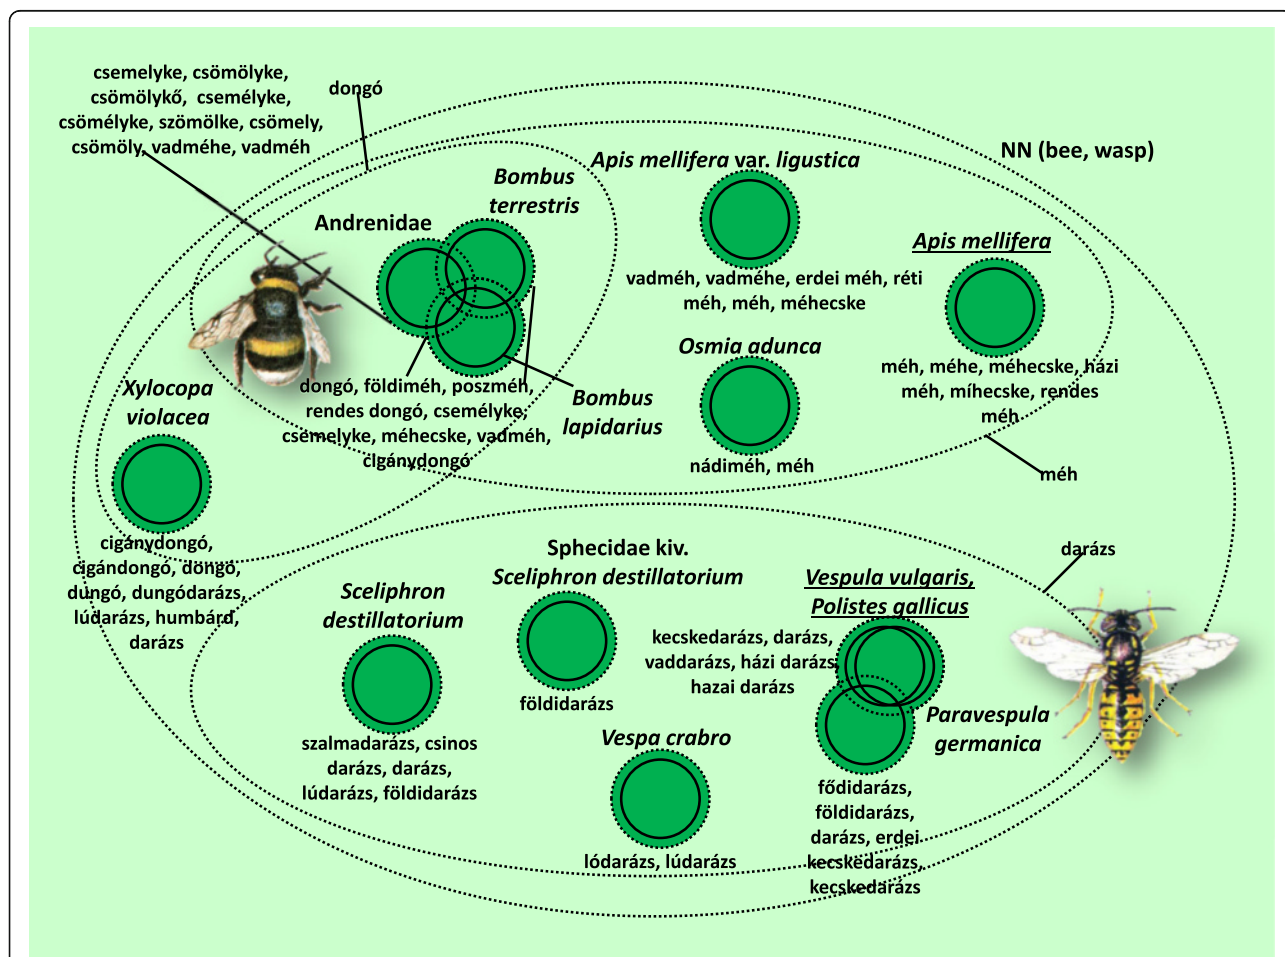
csemelyke, csömölyke, csömölykő, csemélyke, csömélyke, szömölke, csömely, csömöly, vadméhe, vadméh

dongó

NN (bee, wasp)

Apis mellifera var. ligustica

Bombus terrestris

Andrenidae

vadméh, vadméhe, erdei méh, réti méh, méh, méhecske

Apis mellifera

Osmia adunca

méh, méhe, méhecske, házi méh, míhecske, rendes méh

dongó, földiméh, poszméh, rendes dongó, csemélyke, csemelyke, méhecske, vadméh, cigánydongó

Bombus lapidarius

Xylocopa violacea

nádiméh, méh

méh

cigánydongó, cigándongó, dongó, dungó, dungódarázs, lúdarázs, humbárd, darázs

darázs

Sphecidae kiv. Sceliphron destillatorium

Vespula vulgaris, Polistes gallicus

Sceliphron destillatorium

kecskedarázs, darázs, vaddarázs, házi darázs, hazai darázs

földidarázs

Paravespula germanica

Vespa crabro

szalmadarázs, csinos darázs, darázs, lúdarázs, földidarázs

fődidarázs, földidarázs, darázs, erdei kecskedarázs, kecskedarázs

lódarázs, lúdarázs